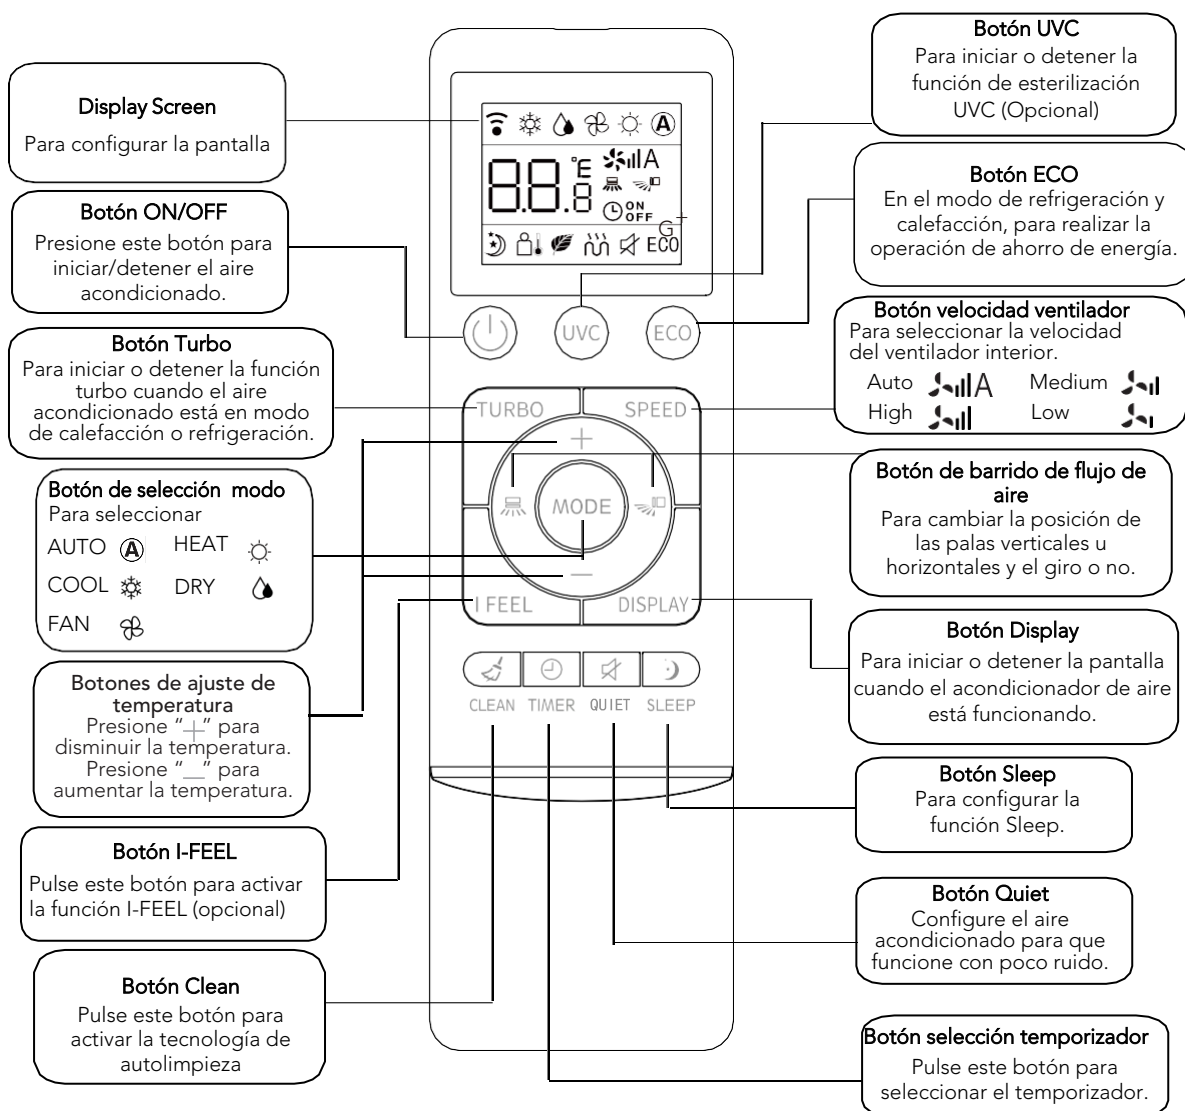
Display Screen
Para configurar la pantalla

Botón ON/OFF
Presione este botón para iniciar/detener el aire acondicionado.

Botón Turbo
Para iniciar o detener la función turbo cuando el aire acondicionado está en modo de calefacción o refrigeración.

Botón de selección modo
Para seleccionar
AUTO HEAT
COOL DRY
FAN

Botones de ajuste de temperatura
Presione "+" para disminuir la temperatura.
Presione "_" para aumentar la temperatura.

Botón I-FEEL
Pulse este botón para activar la función I-FEEL (opcional)

Botón Clean
Pulse este botón para activar la tecnología de autolimpieza

°C
°F
88.8
A
ON
OFF
G
ECO

UVC
ECO
TURBO
SPEED
+
MODE
—
I FEEL
DISPLAY
CLEAN TIMER QUIET SLEEP

Botón UVC
Para iniciar o detener la función de esterilización UVC (Opcional)

Botón ECO
En el modo de refrigeración y calefacción, para realizar la operación de ahorro de energía.

Botón velocidad ventilador
Para seleccionar la velocidad del ventilador interior.
Auto Medium
High Low

Botón de barrido de flujo de aire
Para cambiar la posición de las palas verticales u horizontales y el giro o no.

Botón Display
Para iniciar o detener la pantalla cuando el acondicionador de aire está funcionando.

Botón Sleep
Para configurar la función Sleep.

Botón Quiet
Configure el aire acondicionado para que funcione con poco ruido.

Botón selección temporizador
Pulse este botón para seleccionar el temporizador.